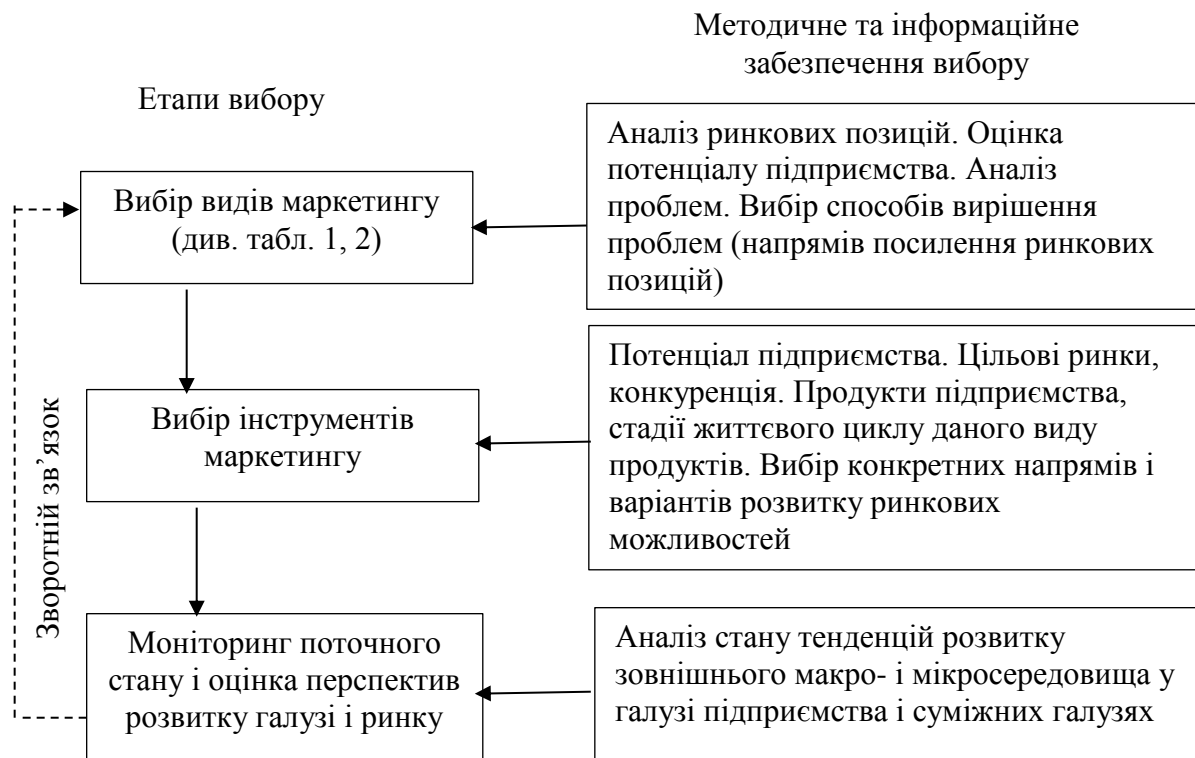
Етапи вибору

Методичне та інформаційне забезпечення вибору

Вибір видів маркетингу (див. табл. 1, 2)

Аналіз ринкових позицій. Оцінка потенціалу підприємства. Аналіз проблем. Вибір способів вирішення проблем (напрямів посилення ринкових позицій)

Вибір інструментів маркетингу

Потенціал підприємства. Цільові ринки, конкуренція. Продукти підприємства, стадії життєвого циклу даного виду продуктів. Вибір конкретних напрямів і варіантів розвитку ринкових можливостей

Моніторинг поточного стану і оцінка перспектив розвитку галузі і ринку

Аналіз стану тенденцій розвитку зовнішнього макро- і мікросередовища у галузі підприємства і суміжних галузях

Зворотній зв'язок